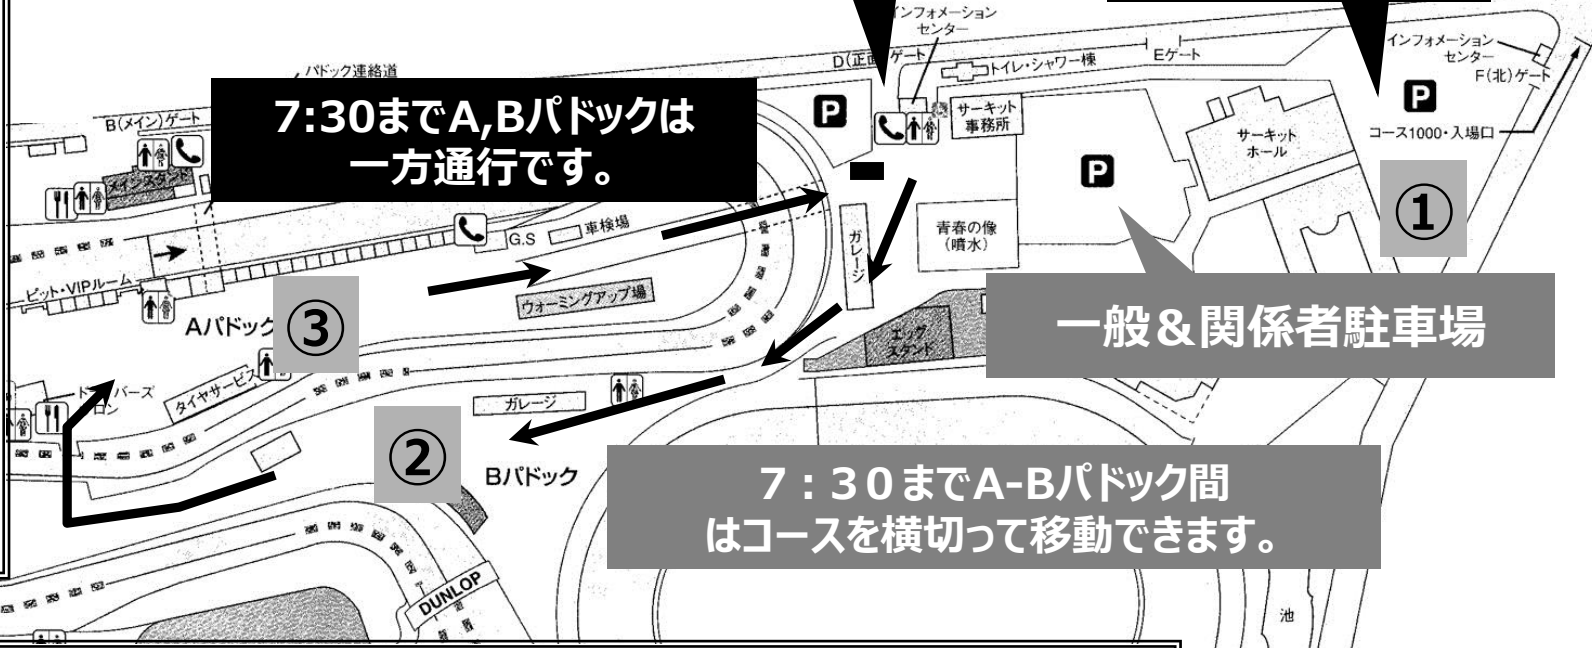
インフォメーション
センター
D(正面)ゲート
トイレ・シャワー棟
Eゲート
インフォメーション
センター
F(北)ゲート
パドック連絡道
B(メイン)ゲート
メインスタンド
7:30までA,Bパドックは
一方通行です。
サーキット
事務所
サーキット
ホール
コース1000・入場口
①
G.S
車検場
ガレージ
青春の像
(噴水)
ピット・VIPルーム
ウォーミングアップ場
Aパドック
③
エッグ
スタンド
一般&関係者駐車場
ドライバーズ
サロン
タイヤサービス
ガレージ
②
Bパドック
7:30までA-Bパドック間
はコースを横切って移動できます。
DUNLOP
池